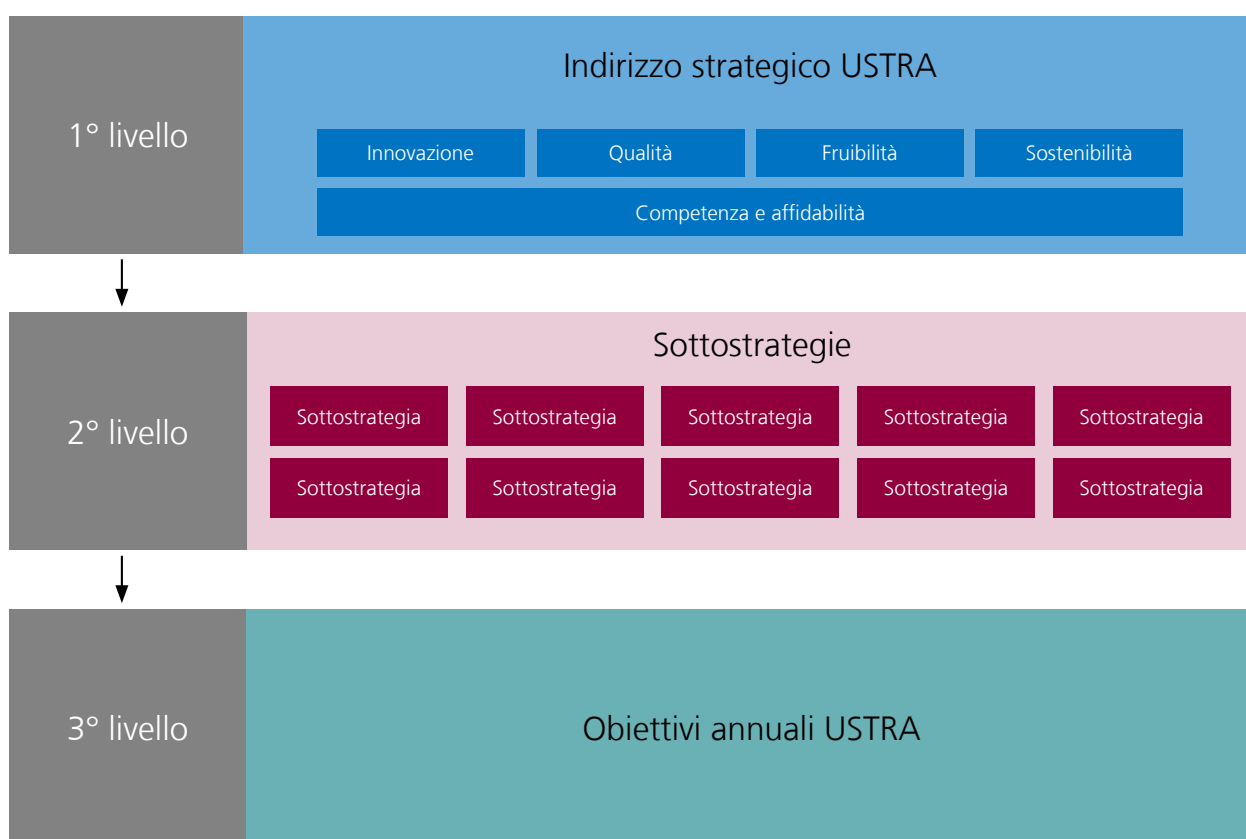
1° livello

Indirizzo strategico USTRA

Innovazione
Qualità
Fruibilità
Sostenibilità
Competenza e affidabilità

2° livello

Sottostrategie

Sottostrategia
Sottostrategia
Sottostrategia
Sottostrategia
Sottostrategia
Sottostrategia
Sottostrategia
Sottostrategia
Sottostrategia
Sottostrategia

3° livello

Obiettivi annuali USTRA